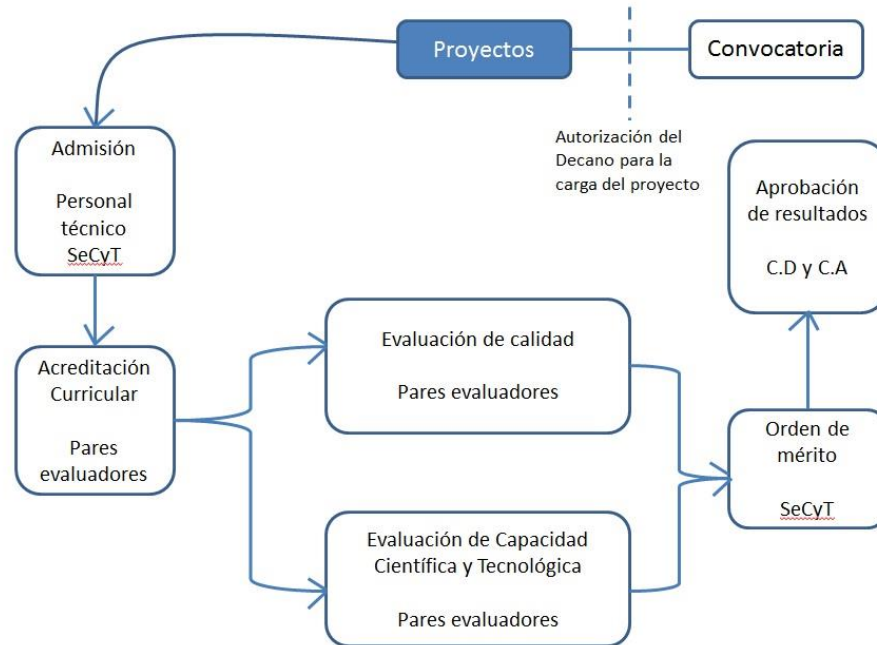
Proyectos

Convocatoria

Autorización del Decano para la carga del proyecto

Admisión

Personal técnico SeCyT

Acreditación Curricular

Pares evaluadores

Evaluación de calidad

Pares evaluadores

Evaluación de Capacidad Científica y Tecnológica

Pares evaluadores

Orden de mérito

SeCyT

Aprobación de resultados

C.D y C.A